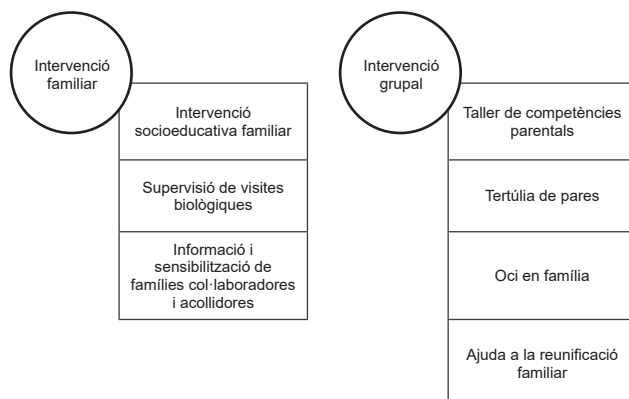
Intervenció familiar

Intervenció socioeducativa familiar

Supervisió de visites biològiques

Informació i sensibilització de famílies col·laboradores i acollidores

Intervenció grupal

Taller de competències parentals

Tertúlia de pares

Oci en família

Ajuda a la reunificació familiar